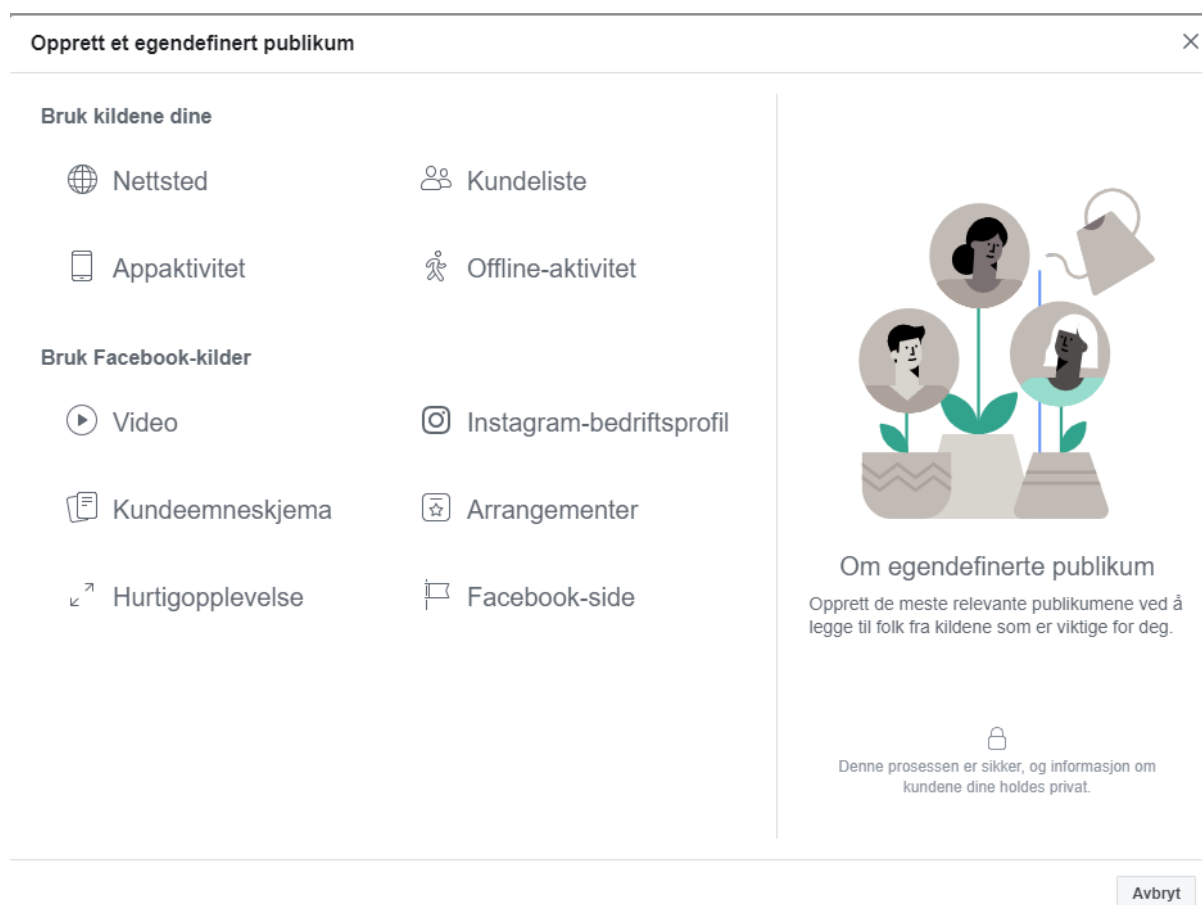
Opprett et egendefinert publikum

×

Bruk kildene dine

Nettsted

Kundeliste

Appaktivitet

Offline-aktivitet

Bruk Facebook-kilder

Video

Instagram-bedriftsprofil

Kundeemneskjema

Arrangementer

Hurtigopplevelse

Facebook-side

Om egendefinerte publikum

Opprett de meste relevante publikumene ved å legge til folk fra kildene som er viktige for deg.

Denne prosessen er sikker, og informasjon om kundene dine holdes privat.

Avbryt